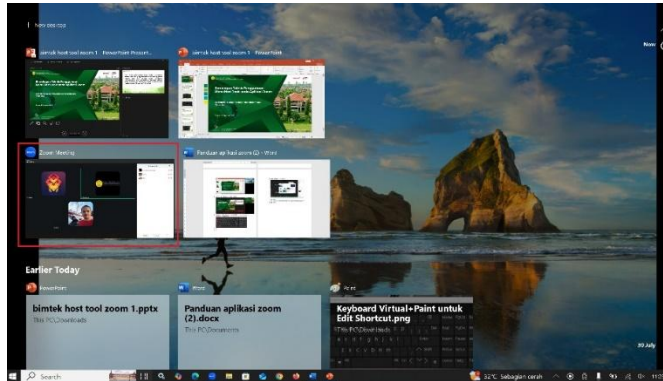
New desktop

bimtek host tool zoom 1 - PowerPoint Present...

bimtek host tool zoom 1 - PowerPoint

Zoom Meeting

Panduan aplikasi zoom (2) - Word

Earlier Today

PowerPoint

bimtek host tool zoom 1.pptx

This PC\Downloads

Word

Panduan aplikasi zoom (2).docx

This PC\Documents

Paint

Keyboard Virtual+Paint untuk Edit Shortcut.png

This PC\Downloads

Search

32°C Sebagian cerah

Nov

30 July